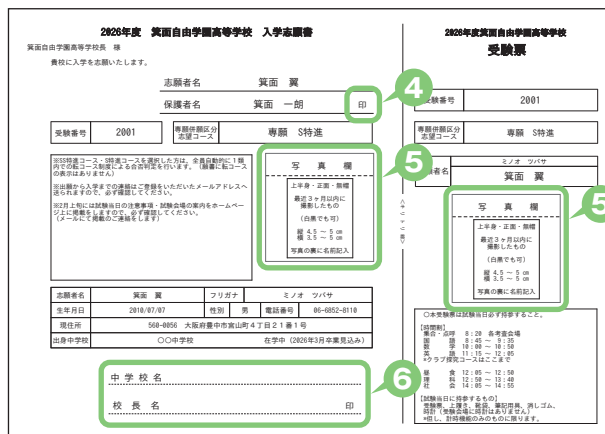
2026年度　箕面自由学園高等学校　入学志願書

箕面自由学園高等学校長　様

貴校に入学を志願いたします。

志願者名　　箕面　翼

保護者名　　箕面　一朗　　印

4

受験番号　2001

専願併願区分 志望コース　専願　S特進

※SS特進コース・S特進コースを選択した方は、全員自動的に1無内での転コース制度による合否判定を行います。（願書に転コースの表示はありません）

※出願から入学までの連絡はご登録をいただいたメールアドレスへ送られますので、必ず確認してください。

※2月上旬には試験当日の注意事項・試験会場の案内をホームページ上に掲載をしますので、必ず確認してください。（メールにて情報のご連絡をします）

5

写　真　欄

上半身・正面・脱帽

最近３ヶ月以内に撮影したもの

（白黒でも可）

縦 4.5 ～ 5 ㎝
横 3.5 ～ 4 ㎝

写真の裏に名前記入

| 志願者名 | 箕面　翼 | フリガナ | ミノオ　ツバサ | | |
|---|---|---|---|---|---|
| 生年月日 | 2010/07/07 | 性別 | 男 | 電話番号 | 06-6852-8110 |
| 現住所 | 568-0056　大阪府豊中市宮山町４丁目２１番１号 | | | | |
| 出身中学校 | ○○中学校 | | 在学中（2026年3月卒業見込み） | | |

6

中学校名

校長名　　　　　　　　　　　印

2026年度箕面自由学園高等学校

受験票

受験番号　2001

専願併願区分 志望コース　専願　S特進

ミノオ　ツバサ

志願者名　箕面　翼

5

写　真　欄

上半身・正面・脱帽

最近３ヶ月以内に撮影したもの

（白黒でも可）

縦 4.5 ～ 5 ㎝
横 3.5 ～ 4 ㎝

写真の裏に名前記入

○本受験票は試験当日必ず持参すること。

【時間割】
集合・点呼　8：20　各考査会場
国　語　8：45 ～ 9：35
数　学　10：00 ～ 10：50
英　語　11：15 ～ 12：05
★クラブ推薦コースはここまで

昼　食　12：05 ～ 12：50
理　科　12：50 ～ 13：40
社　会　14：05 ～ 14：55

【試験当日に持参するもの】
受験票、上履き、靴袋、筆記用具、消しゴム、時計（受験会場に時計はありません）
※但し、計時機能のみのものに限ります。